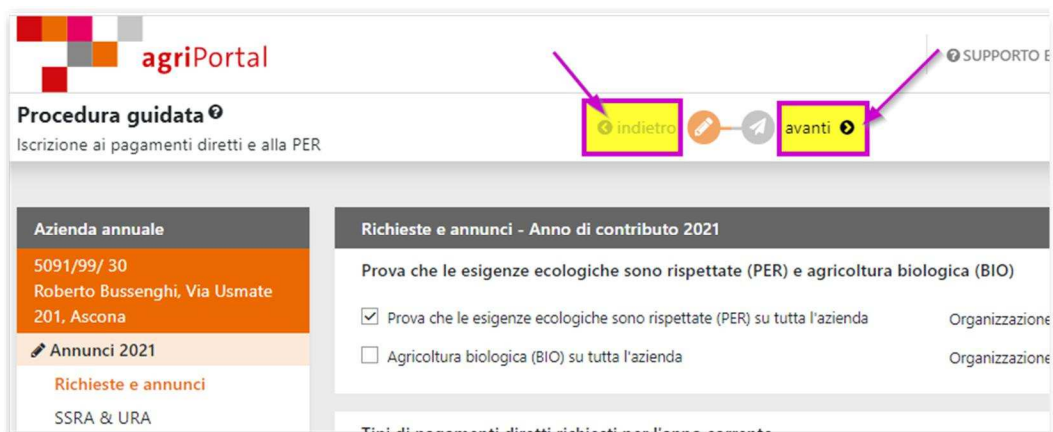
agriPortal

SUPPORTO E

Procedura guidata

Iscrizione ai pagamenti diretti e alla PER

indietro

avanti

Azienda annuale

5091/99/ 30
Roberto Bussenghi, Via Usmate 201, Ascona

Annunci 2021

Richieste e annunci

SSRA & URA

Richieste e annunci - Anno di contributo 2021

Prova che le esigenze ecologiche sono rispettate (PER) e agricoltura biologica (BIO)

☑ Prova che le esigenze ecologiche sono rispettate (PER) su tutta l'azienda

Organizzazione

☐ Agricoltura biologica (BIO) su tutta l'azienda

Organizzazione

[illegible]